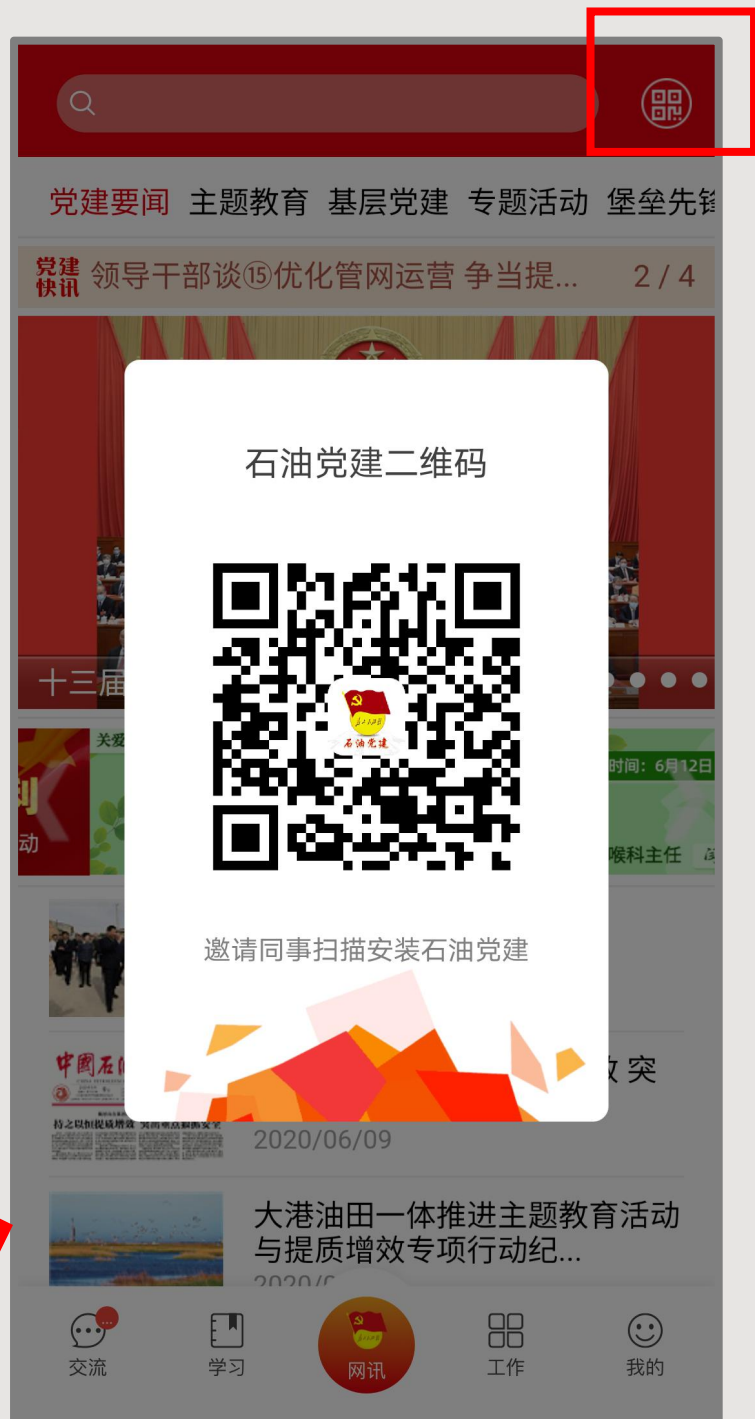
党建要闻 主题教育 基层党建 专题活动 堡垒先锋

党建快讯 领导干部谈⑮优化管网运营 争当提... 2 / 4

十三届

关爱

时间：6月12日

喉科主任

石油党建二维码

石油党建

邀请同事扫描安装石油党建

中国石

持之以恒提质增效

攻 突

2020/06/09

大港油田一体推进主题教育活动与提质增效专项行动纪...

2020/0

交流 学习 网讯 工作 我的